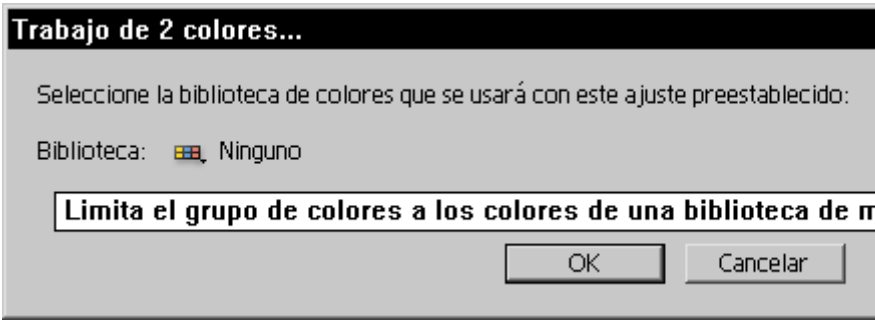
Trabajo de 2 colores...

Seleccione la biblioteca de colores que se usará con este ajuste preestablecido:

Biblioteca: Ninguno

Limita el grupo de colores a los colores de una biblioteca de m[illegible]

OK

Cancelar